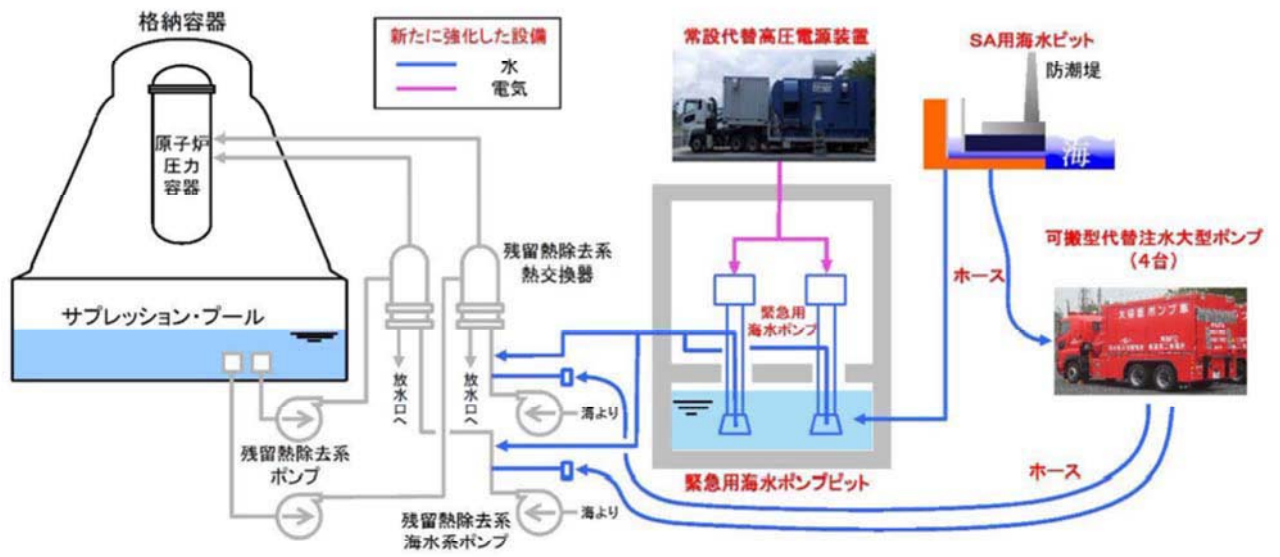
格納容器

新たに強化した設備
水
電気

常設代替高圧電源装置

SA用海水ピット
防潮堤
海

原子炉
圧力
容器

残留熱除去系
熱交換器

可搬型代替注水大型ポンプ
（4台）

ホース

緊急用
海水ポンプ

サプレッション・プール

放水口へ
放水口へ

海より
海より

残留熱除去系
ポンプ

緊急用海水ポンプピット

ホース

残留熱除去系
海水系ポンプ